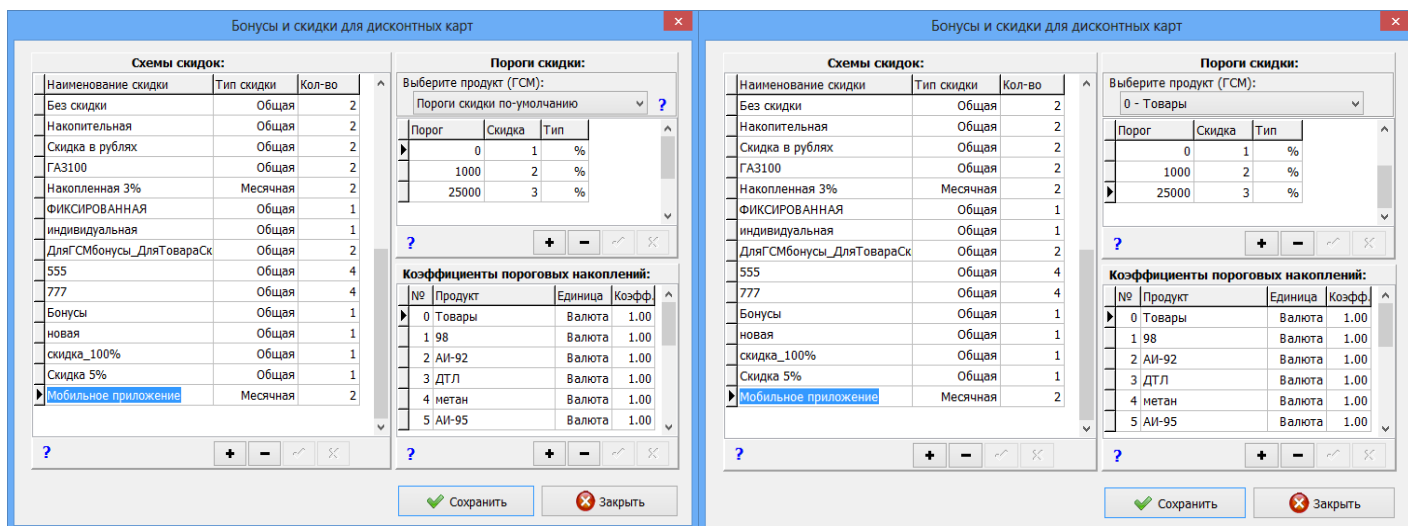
Бонусы и скидки для дисконтных карт

Схемы скидок:

| Наименование скидки | Тип скидки | Кол-во |
|---|---|---|
| Без скидки | Общая | 2 |
| Накопительная | Общая | 2 |
| Скидка в рублях | Общая | 2 |
| ГАЗ100 | Общая | 2 |
| Накопленная 3% | Месячная | 2 |
| ФИКСИРОВАННАЯ | Общая | 1 |
| индивидуальная | Общая | 1 |
| ДляГСМбонусы_ДляТовараСк | Общая | 2 |
| 555 | Общая | 4 |
| 777 | Общая | 4 |
| Бонусы | Общая | 1 |
| новая | Общая | 1 |
| скидка_100% | Общая | 1 |
| Скидка 5% | Общая | 1 |
| Мобильное приложение | Месячная | 2 |

?

Пороги скидки:

Выберите продукт (ГСМ):

Пороги скидки по-умолчанию

?

| Порог | Скидка | Тип |
|---|---|---|
| 0 | 1 | % |
| 1000 | 2 | % |
| 25000 | 3 | % |

?

Коэффициенты пороговых накоплений:

| № | Продукт | Единица | Коэфф. |
|---|---|---|---|
| 0 | Товары | Валюта | 1.00 |
| 1 | 98 | Валюта | 1.00 |
| 2 | АИ-92 | Валюта | 1.00 |
| 3 | ДТЛ | Валюта | 1.00 |
| 4 | метан | Валюта | 1.00 |
| 5 | АИ-95 | Валюта | 1.00 |

?

Сохранить

Закрыть

Бонусы и скидки для дисконтных карт

Схемы скидок:

| Наименование скидки | Тип скидки | Кол-во |
|---|---|---|
| Без скидки | Общая | 2 |
| Накопительная | Общая | 2 |
| Скидка в рублях | Общая | 2 |
| ГАЗ100 | Общая | 2 |
| Накопленная 3% | Месячная | 2 |
| ФИКСИРОВАННАЯ | Общая | 1 |
| индивидуальная | Общая | 1 |
| ДляГСМбонусы_ДляТовараСк | Общая | 2 |
| 555 | Общая | 4 |
| 777 | Общая | 4 |
| Бонусы | Общая | 1 |
| новая | Общая | 1 |
| скидка_100% | Общая | 1 |
| Скидка 5% | Общая | 1 |
| Мобильное приложение | Месячная | 2 |

?

Пороги скидки:

Выберите продукт (ГСМ):

0 - Товары

| Порог | Скидка | Тип |
|---|---|---|
| 0 | 1 | % |
| 1000 | 2 | % |
| 25000 | 3 | % |

?

Коэффициенты пороговых накоплений:

| № | Продукт | Единица | Коэфф. |
|---|---|---|---|
| 0 | Товары | Валюта | 1.00 |
| 1 | 98 | Валюта | 1.00 |
| 2 | АИ-92 | Валюта | 1.00 |
| 3 | ДТЛ | Валюта | 1.00 |
| 4 | метан | Валюта | 1.00 |
| 5 | АИ-95 | Валюта | 1.00 |

?

Сохранить

Закрыть